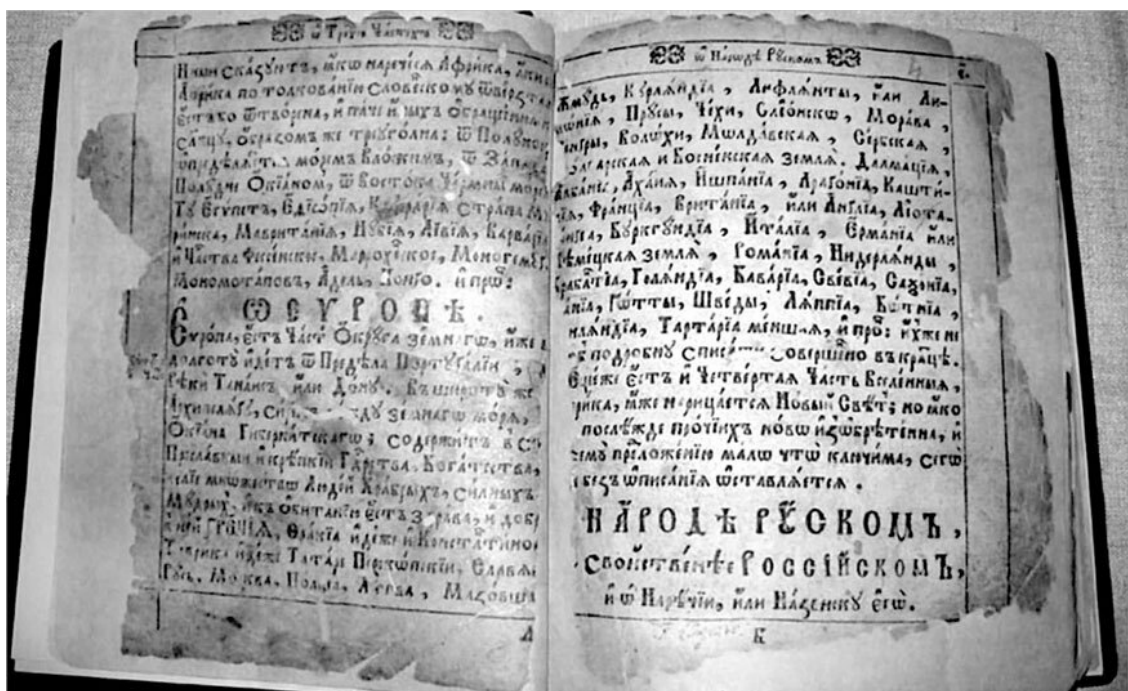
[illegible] Трехъ Частехъ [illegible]

И нынѣ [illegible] Африка, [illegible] по толкованію Словенскому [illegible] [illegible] и пачи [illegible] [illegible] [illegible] треуголна: Ѿ Полунощи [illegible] моремъ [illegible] Ѿ Запада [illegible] Океаномъ, Ѿ Востока Чермнымъ моремъ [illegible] Египетъ, Еѳіопія, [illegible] страна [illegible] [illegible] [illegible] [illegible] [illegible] и Части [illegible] Мономотапова, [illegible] и проч:

Ѡ ЕѴРОПѢ.

Еѵропа, есть Часть Округа земнагѡ, иже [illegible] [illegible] Ѿ Предѣла Португаліи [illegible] Рѣки Танаисъ или Донъ. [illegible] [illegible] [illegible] земнагѡ моря, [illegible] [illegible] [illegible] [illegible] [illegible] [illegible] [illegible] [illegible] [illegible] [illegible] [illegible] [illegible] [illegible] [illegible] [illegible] Греціа, Ѳракія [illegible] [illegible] Татар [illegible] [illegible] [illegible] Литва, Мазовція

Д

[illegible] Ѡ Народѣ Рѡскомъ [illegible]

Жмудь, Курляндія, Лифляндты, или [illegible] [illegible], Прусы, Чехи, Слѡнско, Морава, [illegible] Волохи, Молдавская, Сербская, Болгарская и Боснійская земля. Далмація, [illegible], Ахаія, Ишпанія, Арагонія, Кастилія, Франція, Британія, или Англія, Шотландія, Бургундія, Италія, Германія или Немецкая земля, Романія, Нидерланды, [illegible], Голландія, Баварія, Свевія, Саксонія, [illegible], Готты, Шведы, Лаппія, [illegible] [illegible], Тартарія мншая, и проч: их же ни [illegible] подробну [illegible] совершенно вкратцѣ. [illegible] есть и Четвертая Часть Вселенныя, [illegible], иже нарицается Новый Свѣтъ; но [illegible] послѣжде прочіихъ новѡ изѡбрѣтенна, и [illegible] приложеніи малѡ что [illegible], сегѡ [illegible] Ѡставляется.

НАРОДѢ РѠСКОМЪ,

Своиствѣнѣе РОССІЙСКОМЪ,

и Ѡ Нарѣчіи, или Названію егѡ.

К